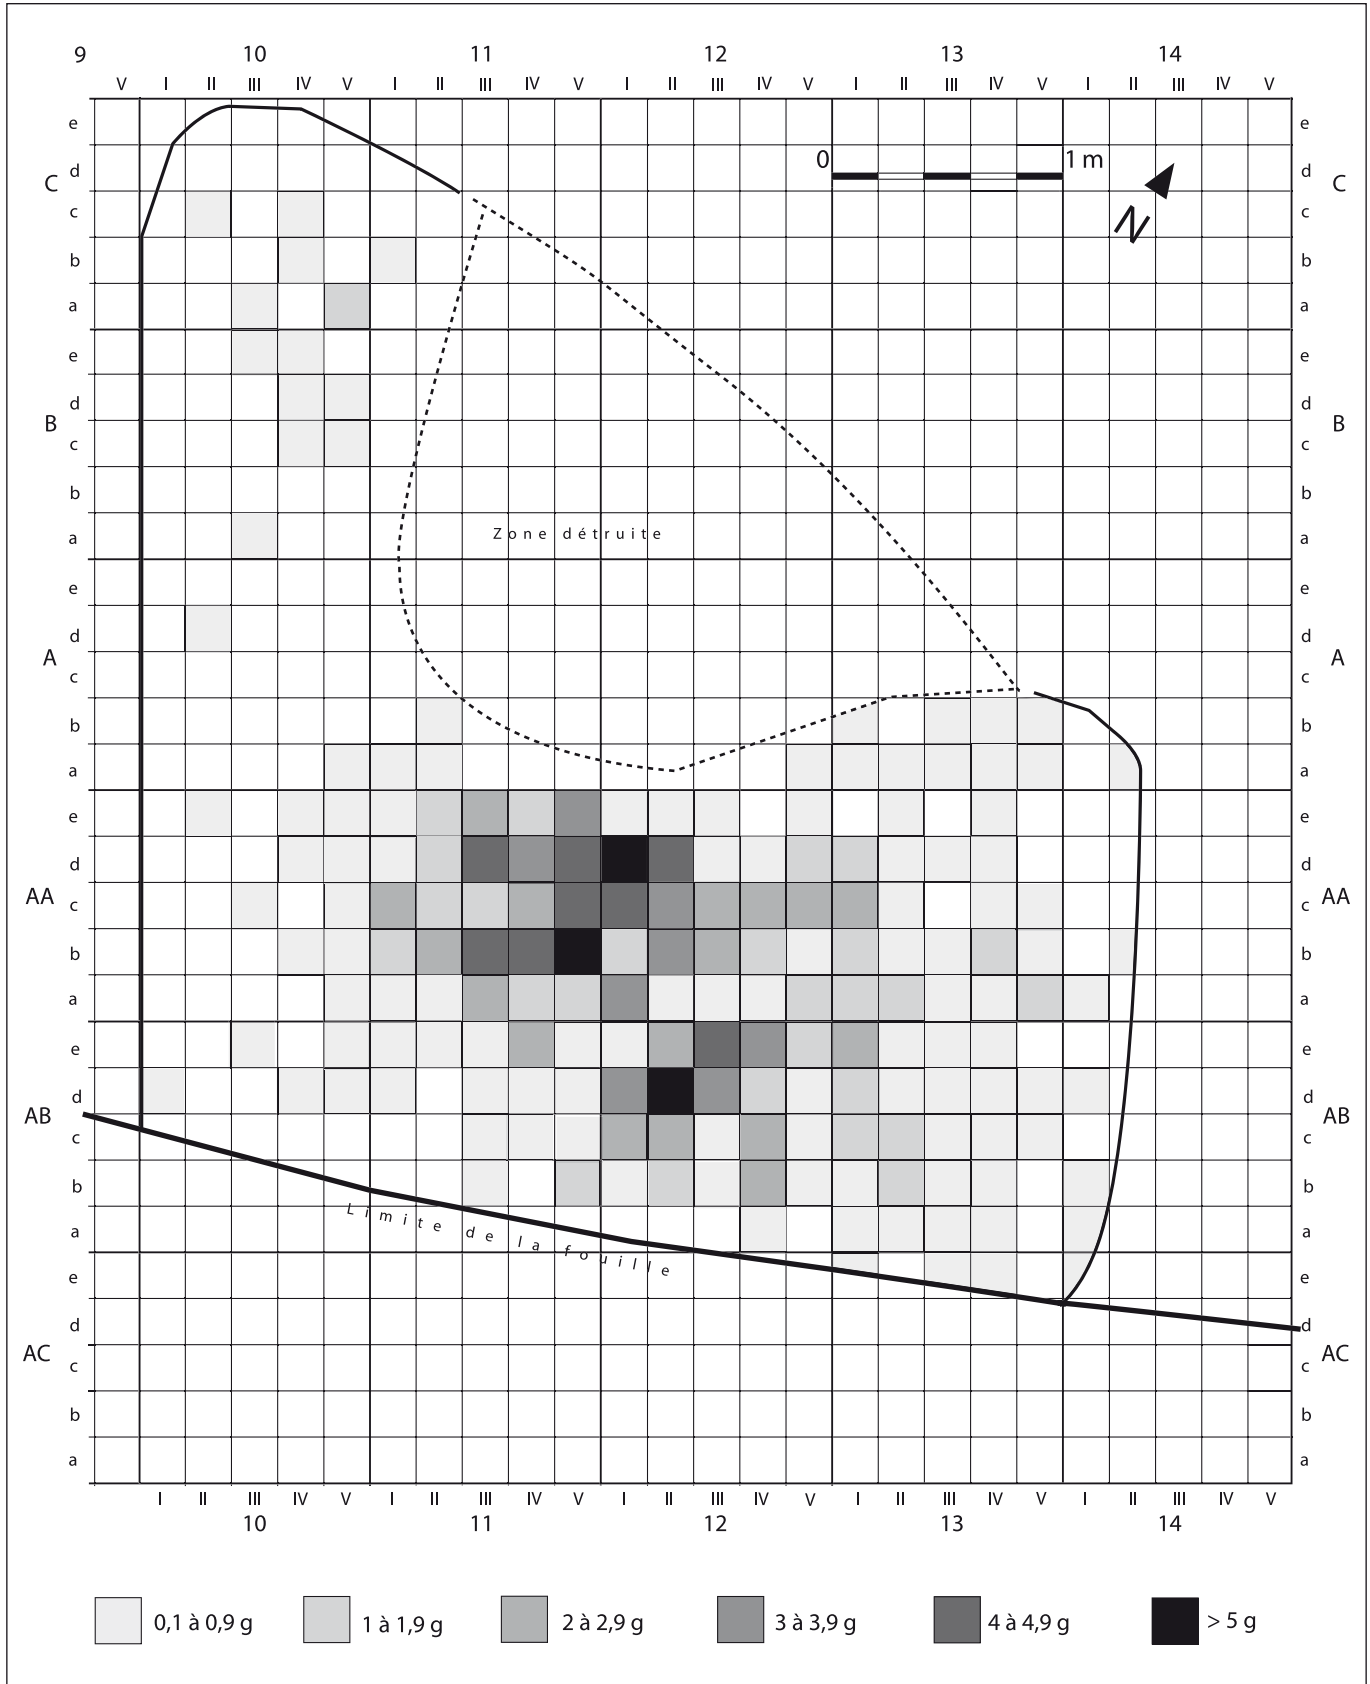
9 10 11 12 13 14

V I II III IV V I II III IV V I II III IV V I II III IV V I II III IV V

C B A AA AB AC

e d c b a e d c b a e d c b a e d c b a e d c b a e d c b a

0 1 m

N

Zone détruite

Limite de la fouille

I II III IV V I II III IV V I II III IV V I II III IV V I II III IV V

10 11 12 13 14

0,1 à 0,9 g
1 à 1,9 g
2 à 2,9 g
3 à 3,9 g
4 à 4,9 g
> 5 g